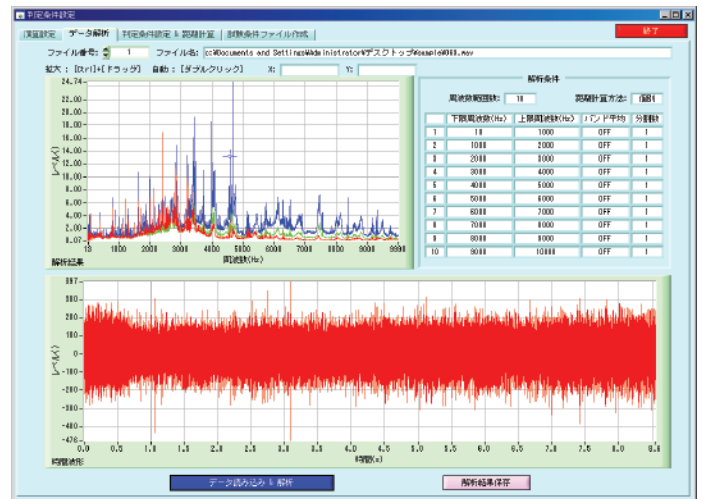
判定条件設定

環境設定 | データ解析 | 判定条件設定 & 距離計算 | 試験条件ファイル作成

終了

ファイル番号: 1 ファイル名: c:¥Documents and Settings¥Administrator¥デスクトップ¥sample¥003.wav

拡大: [Ctrl]+[ドラッグ] 自動: [ダブルクリック] X: Y:

24.74
22.00
20.00
18.00
16.00
14.00
12.00
10.00
8.00
6.00
4.00
2.00
0.07

レベル(V)

10 1000 2000 3000 4000 5000 6000 7000 8000 9000 9990

周波数(Hz)

解析結果

解析条件

周波数範囲数: 10 距離計算方法: 個別

| | 下限周波数(Hz) | 上限周波数(Hz) | バンド平均 | 分割数 |
|---|---|---|---|---|
| 1 | 10 | 1000 | OFF | 1 |
| 2 | 1000 | 2000 | OFF | 1 |
| 3 | 2000 | 3000 | OFF | 1 |
| 4 | 3000 | 4000 | OFF | 1 |
| 5 | 4000 | 5000 | OFF | 1 |
| 6 | 5000 | 6000 | OFF | 1 |
| 7 | 6000 | 7000 | OFF | 1 |
| 8 | 7000 | 8000 | OFF | 1 |
| 9 | 8000 | 9000 | OFF | 1 |
| 10 | 9000 | 10000 | OFF | 1 |

397
300
200
100
0
-100
-200
-300
-400
-476

レベル(V)

0.0 0.5 1.0 1.5 2.0 2.5 3.0 3.5 4.0 4.5 5.0 5.5 6.0 6.5 7.0 7.5 8.0

時間(s)

時間波形

データ読み込み & 解析

解析結果保存